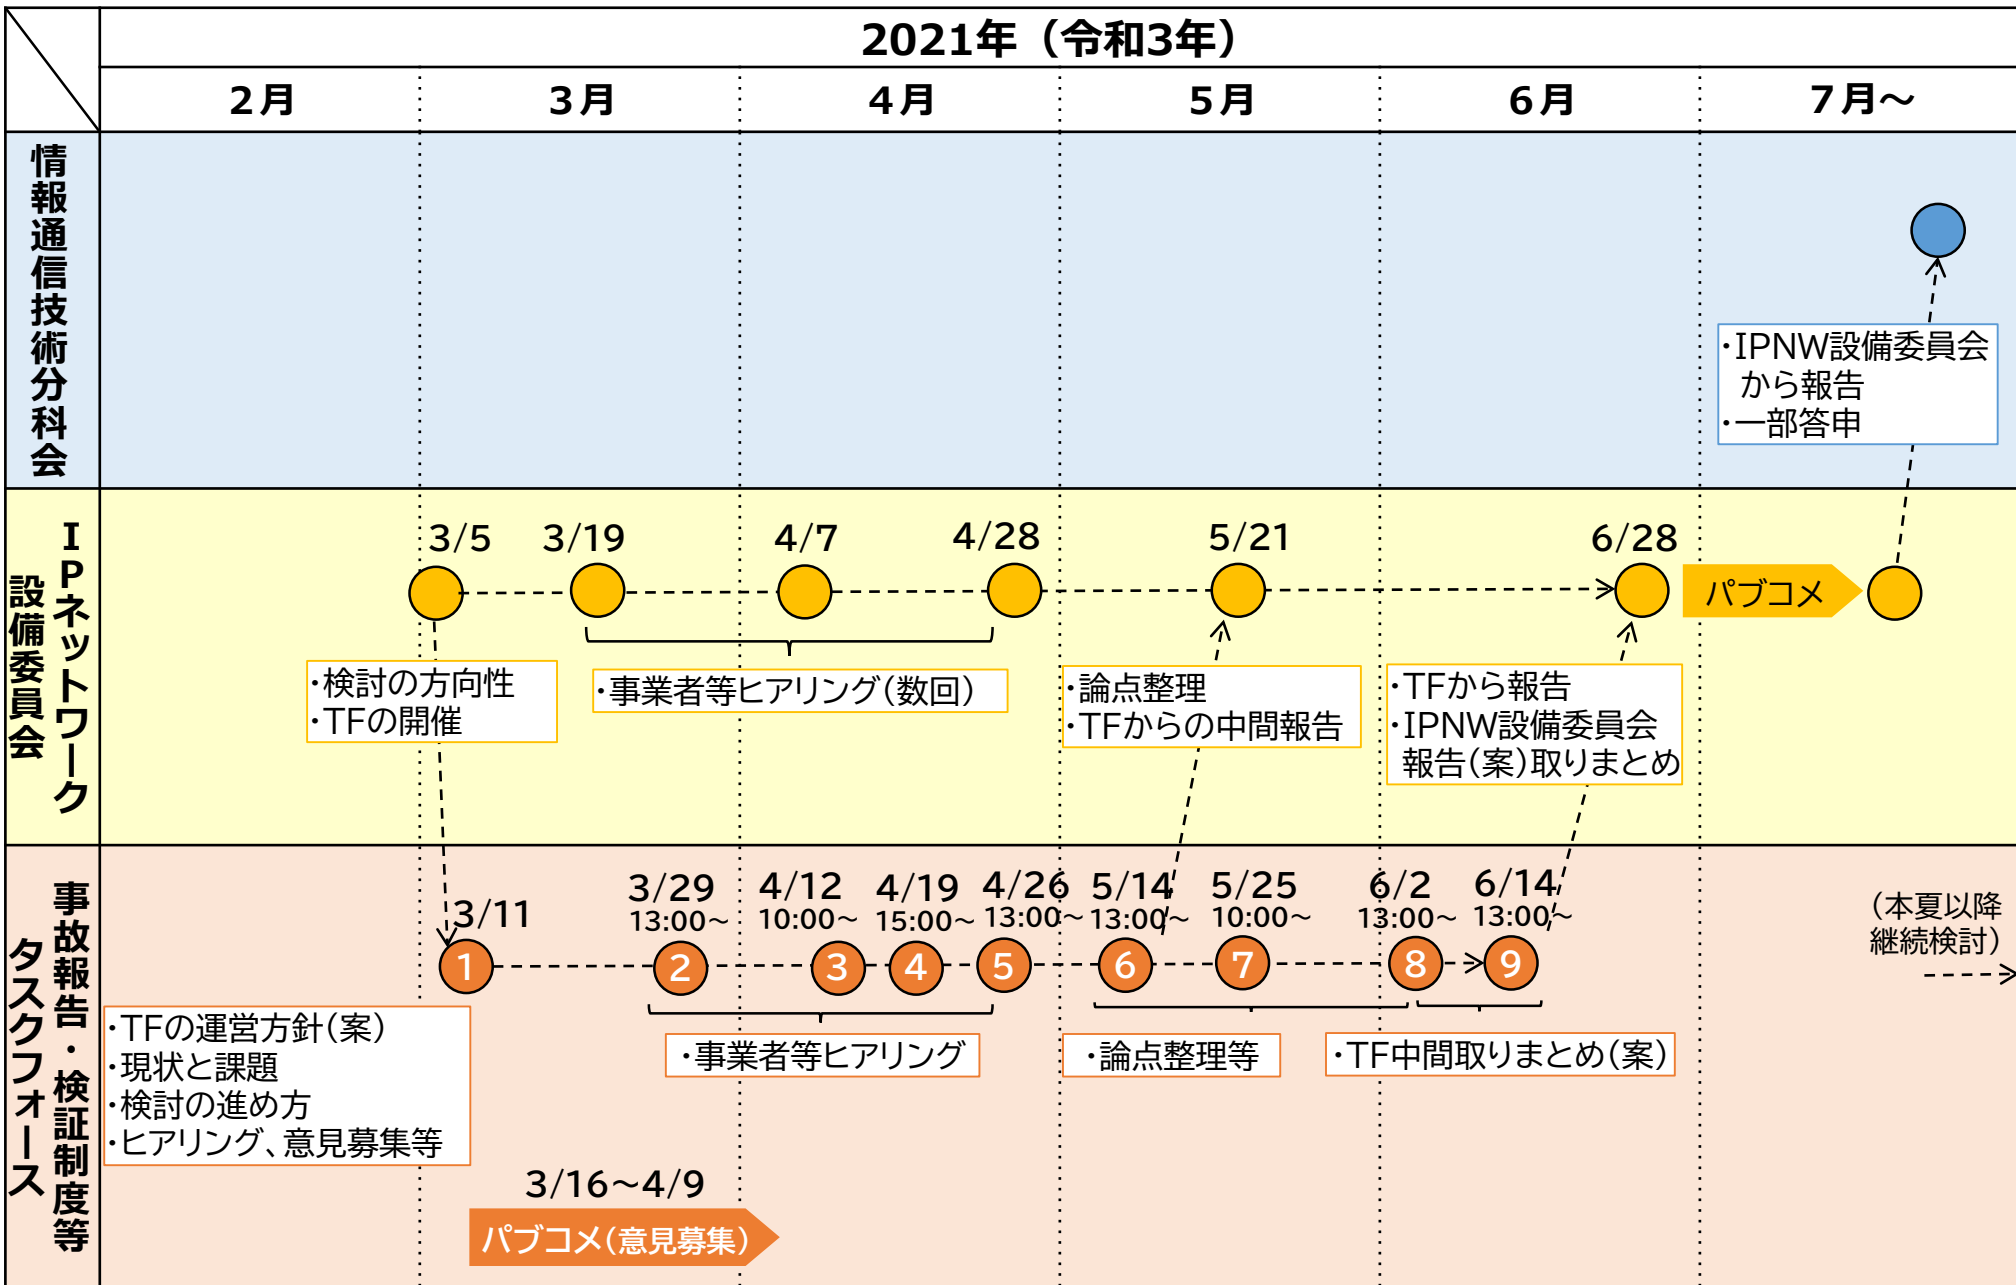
2021年（令和3年）

| | 2月 | 3月 | 4月 | 5月 | 6月 | 7月～ |
|---|---|---|---|---|---|---|

情報通信技術分科会

・IPNW設備委員会から報告
・一部答申

IPネットワーク設備委員会

3/5　3/19　4/7　4/28　5/21　6/28

パブコメ

・検討の方向性
・TFの開催

・事業者等ヒアリング（数回）

・論点整理
・TFからの中間報告

・TFから報告
・IPNW設備委員会報告（案）取りまとめ

事故報告・検証制度等タスクフォース

3/11　3/29 13:00～　4/12 10:00～　4/19 15:00～　4/26 13:00～　5/14 13:00～　5/25 10:00～　6/2 13:00～　6/14 13:00～

1　2　3　4　5　6　7　8　9

（本夏以降継続検討）

・TFの運営方針（案）
・現状と課題
・検討の進め方
・ヒアリング、意見募集等

・事業者等ヒアリング

・論点整理等

・TF中間取りまとめ（案）

3/16～4/9

パブコメ（意見募集）